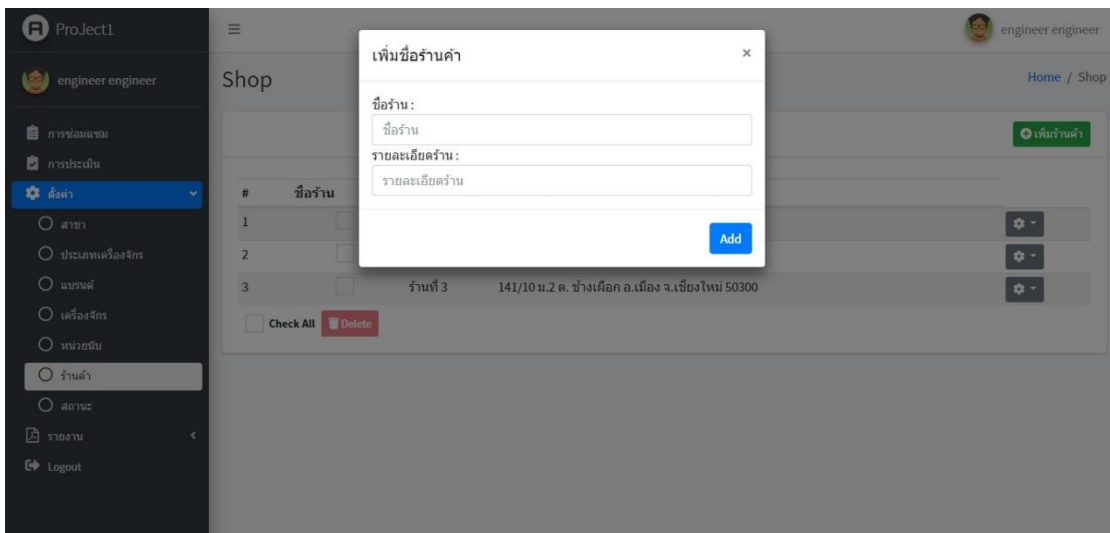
ProJect1

engineer engineer

การซ่อมแซม
การประเมิน
ตั้งค่า
สาขา
ประเภทเครื่องจักร
แบรนด์
เครื่องจักร
หน่วยนับ
ร้านค้า
สถานะ
รายงาน
Logout

engineer engineer

Shop

Home / Shop

เพิ่มร้านค้า

| # | | ชื่อร้าน | |
|---|---|---|---|
| 1 | | | |
| 2 | | | |
| 3 | | ร้านที่ 3 | 141/10 ม.2 ต. ช้างเผือก อ.เมือง จ.เชียงใหม่ 50300 |

Check All Delete

เพิ่มชื่อร้านค้า ×

ชื่อร้าน :
ชื่อร้าน
รายละเอียดร้าน :
รายละเอียดร้าน

Add